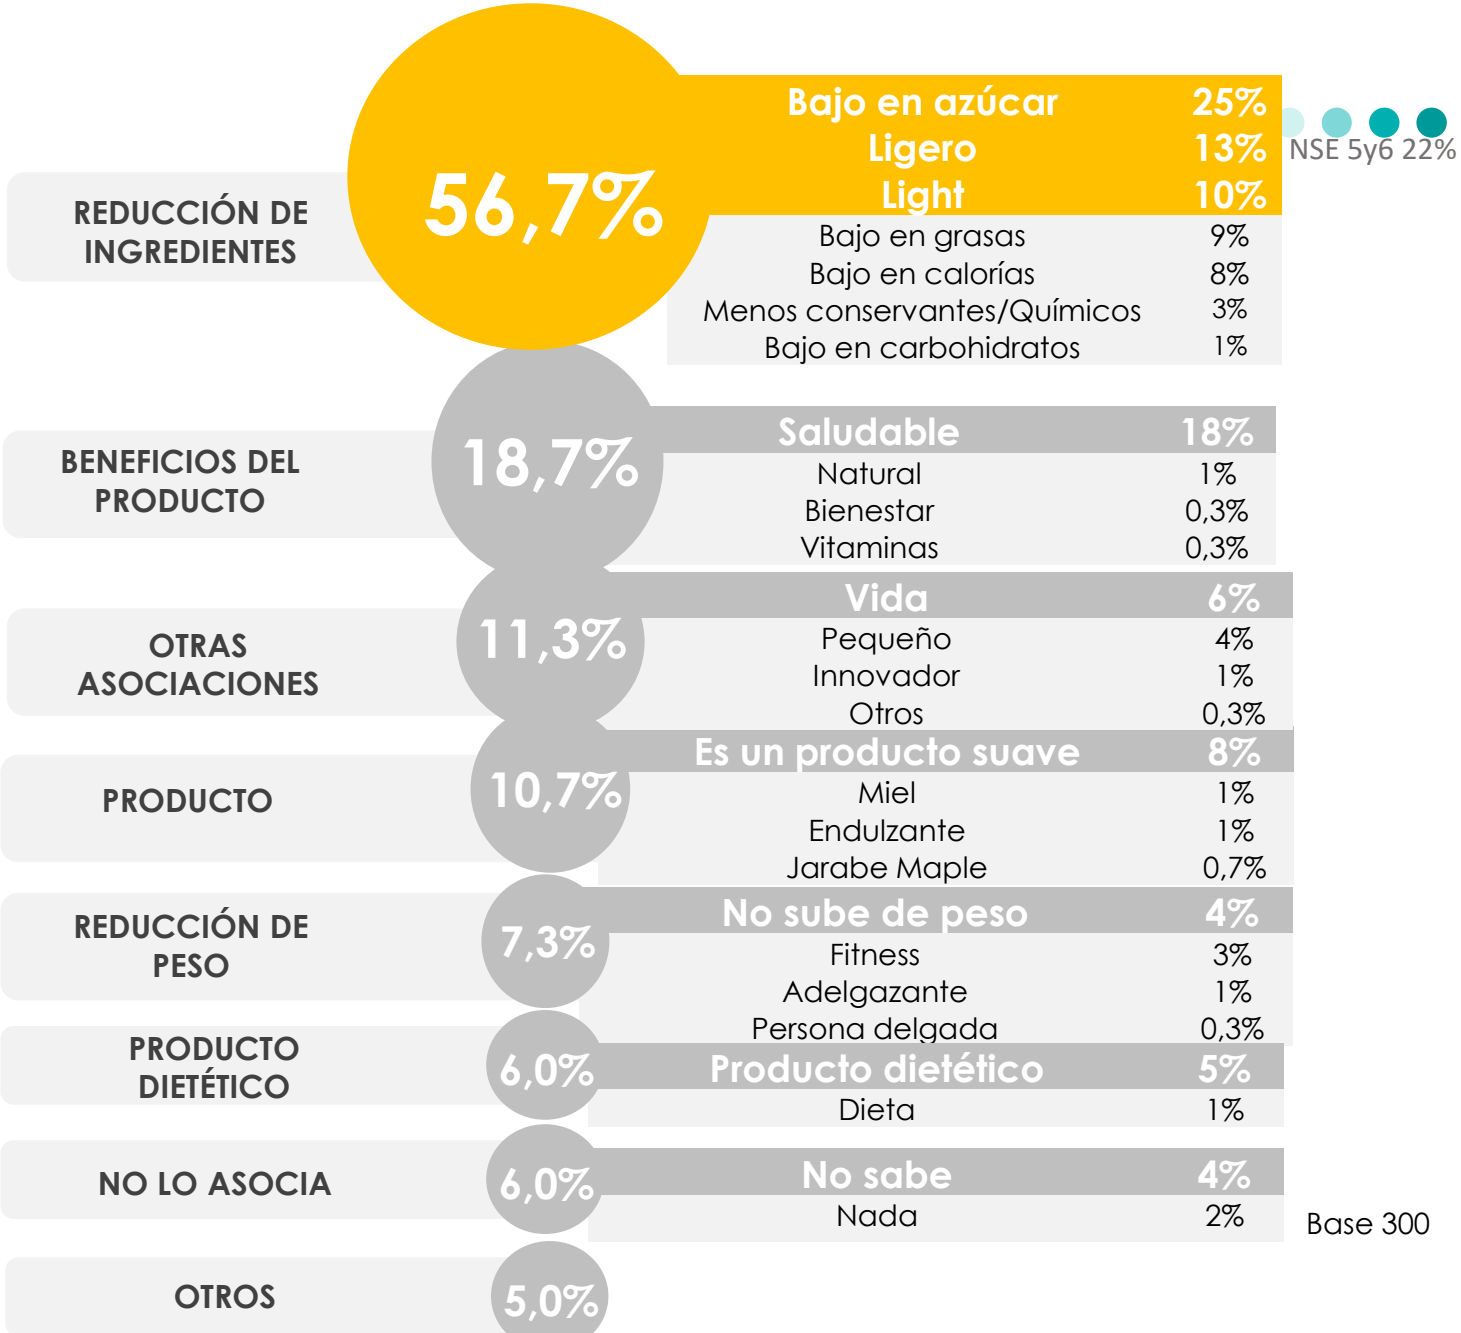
REDUCCIÓN DE INGREDIENTES

56,7%

| | |
|---|---|
| Bajo en azúcar | 25% |
| Ligero | 13% |
| Light | 10% |
| Bajo en grasas | 9% |
| Bajo en calorías | 8% |
| Menos conservantes/Químicos | 3% |
| Bajo en carbohidratos | 1% |

NSE 5y6 22%

BENEFICIOS DEL PRODUCTO

18,7%

| | |
|---|---|
| Saludable | 18% |
| Natural | 1% |
| Bienestar | 0,3% |
| Vitaminas | 0,3% |

OTRAS ASOCIACIONES

11,3%

| | |
|---|---|
| Vida | 6% |
| Pequeño | 4% |
| Innovador | 1% |
| Otros | 0,3% |

PRODUCTO

10,7%

| | |
|---|---|
| Es un producto suave | 8% |
| Miel | 1% |
| Endulzante | 1% |
| Jarabe Maple | 0,7% |

REDUCCIÓN DE PESO

7,3%

| | |
|---|---|
| No sube de peso | 4% |
| Fitness | 3% |
| Adelgazante | 1% |
| Persona delgada | 0,3% |

PRODUCTO DIETÉTICO

6,0%

| | |
|---|---|
| Producto dietético | 5% |
| Dieta | 1% |

NO LO ASOCIA

6,0%

| | |
|---|---|
| No sabe | 4% |
| Nada | 2% |

Base 300

OTROS

5,0%